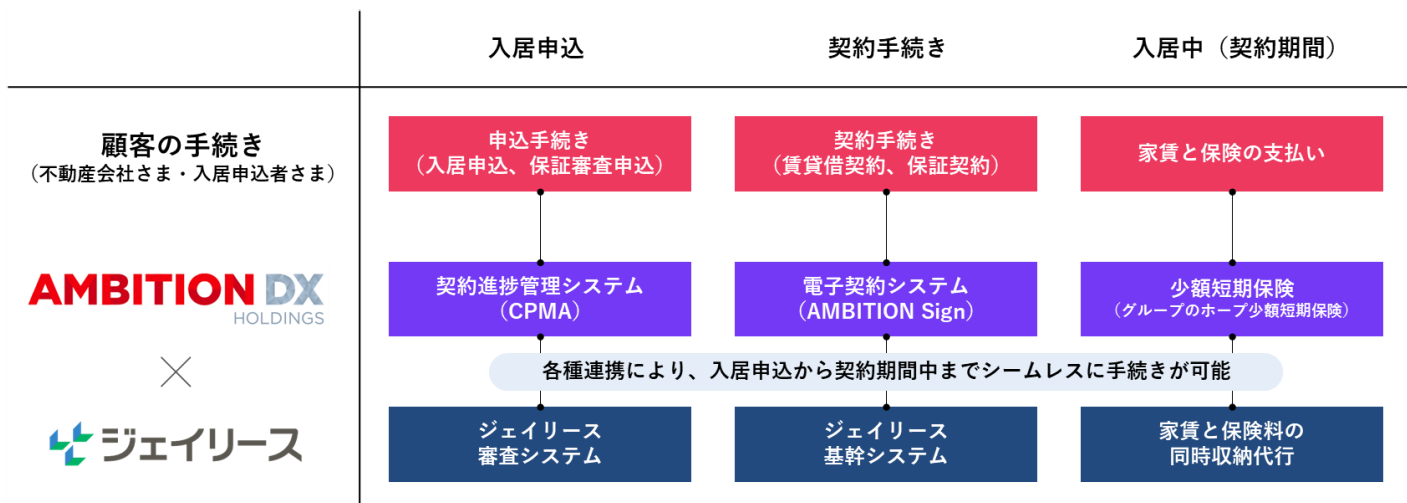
| | 入居申込 | 契約手続き | 入居中（契約期間） |
|---|---|---|---|
| 顧客の手続き（不動産会社さま・入居申込者さま） | 申込手続き（入居申込、保証審査申込） | 契約手続き（賃貸借契約、保証契約） | 家賃と保険の支払い |
| AMBITION DX HOLDINGS | 契約進捗管理システム（CPMA） | 電子契約システム（AMBITION Sign） | 少額短期保険（グループのホープ少額短期保険） |
| × | 各種連携により、入居申込から契約期間中までシームレスに手続きが可能 | | |
| ジェイリース | ジェイリース 審査システム | ジェイリース 基幹システム | 家賃と保険料の 同時収納代行 |